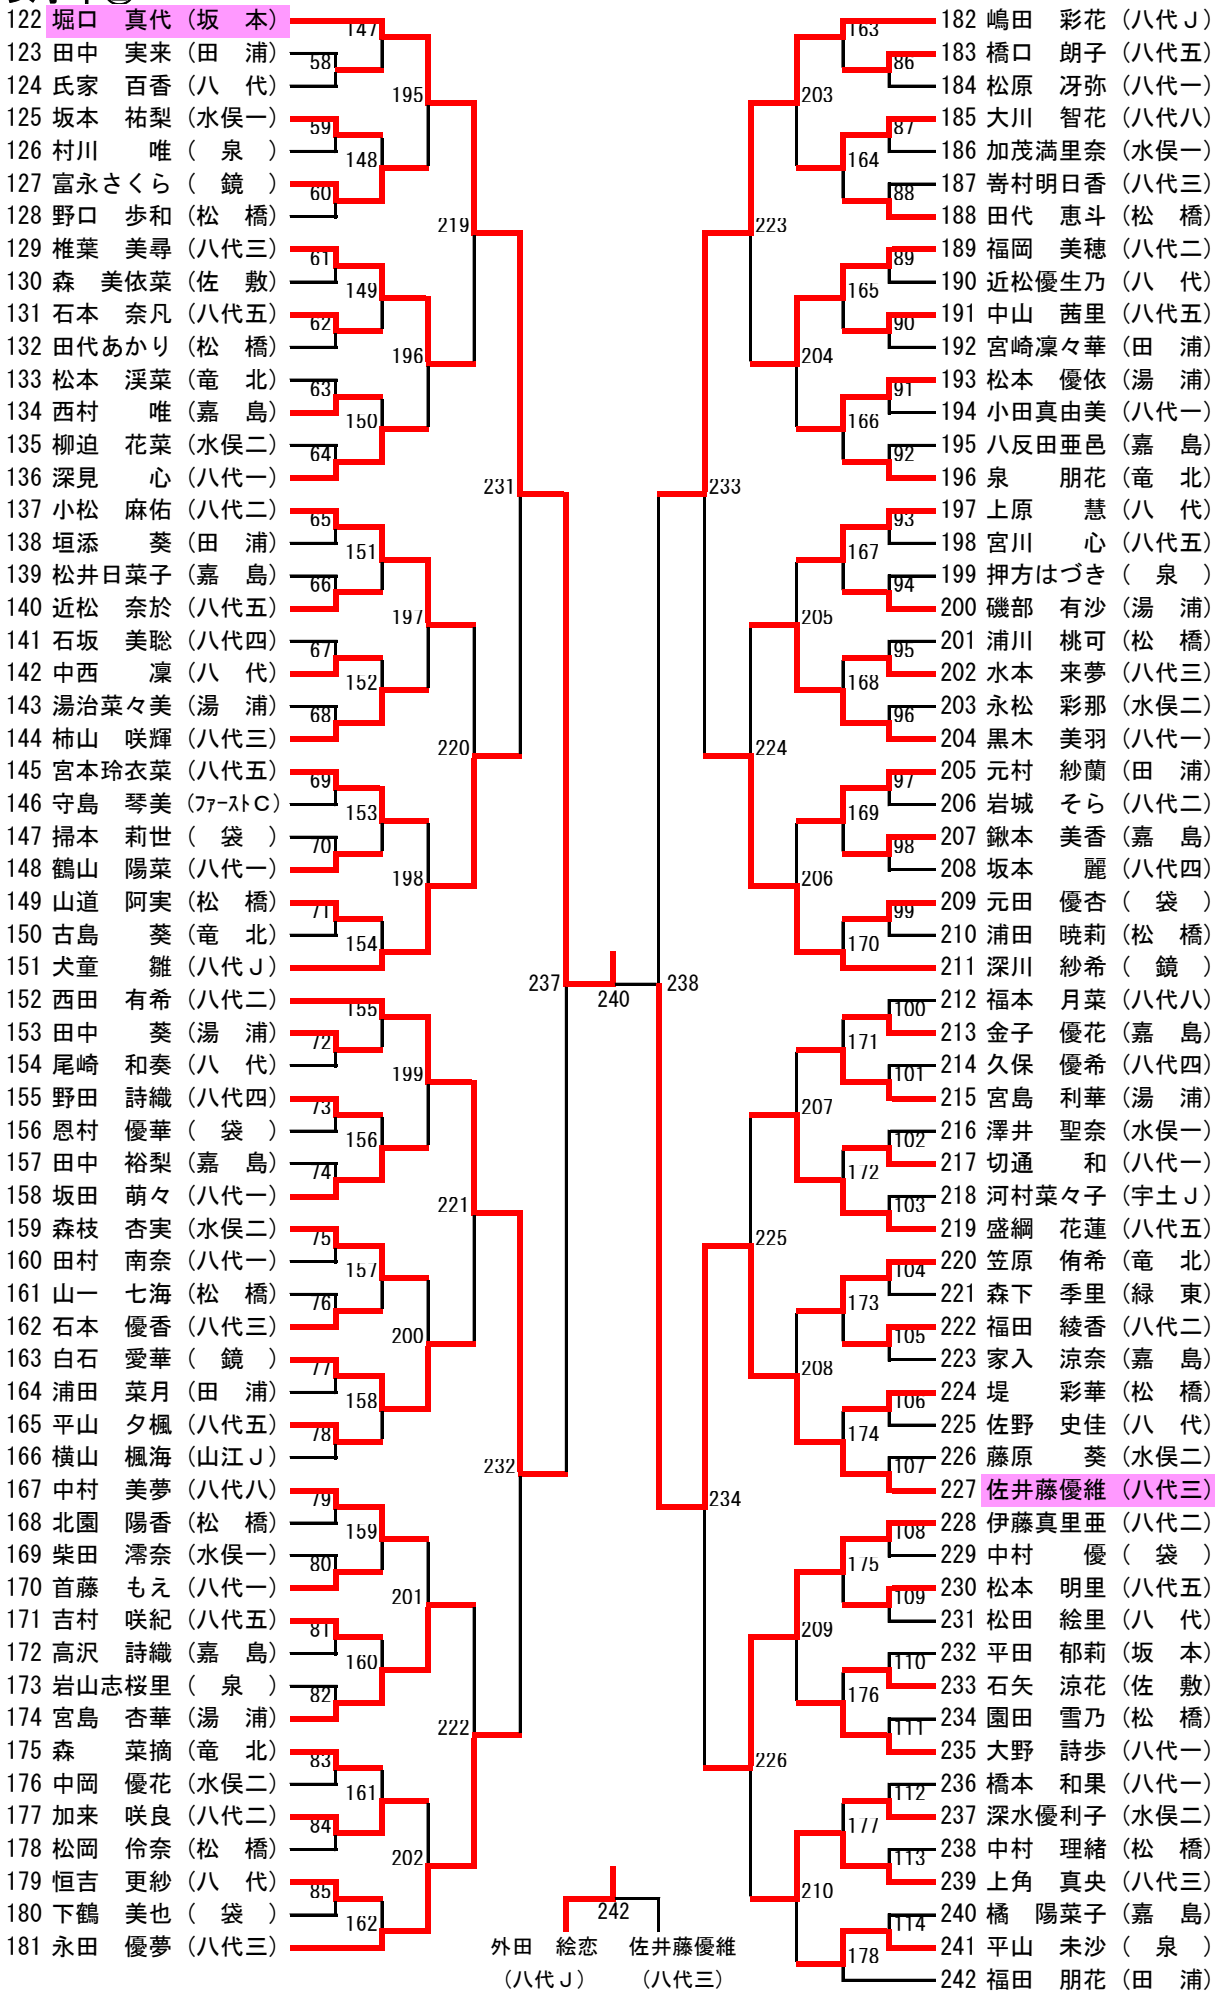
122 堀口 真代（坂 本）
123 田中 実来（田 浦）
124 氏家 百香（八 代）
125 坂本 祐梨（水俣一）
126 村川 唯（ 泉 ）
127 富永さくら（ 鏡 ）
128 野口 歩和（松 橋）
129 椎葉 美尋（八代三）
130 森 美依菜（佐 敷）
131 石本 奈凡（八代五）
132 田代あかり（松 橋）
133 松本 渓菜（竜 北）
134 西村 唯（嘉 島）
135 柳迫 花菜（水俣二）
136 深見 心（八代一）
137 小松 麻佑（八代二）
138 垣添 葵（田 浦）
139 松井日菜子（嘉 島）
140 近松 奈於（八代五）
141 石坂 美聡（八代四）
142 中西 凜（八 代）
143 湯治菜々美（湯 浦）
144 柿山 咲輝（八代三）
145 宮本玲衣菜（八代五）
146 守島 琴美（ﾌｧｰｽﾄC）
147 掃本 莉世（ 袋 ）
148 鶴山 陽菜（八代一）
149 山道 阿実（松 橋）
150 古島 葵（竜 北）
151 犬童 雛（八代J）
152 西田 有希（八代二）
153 田中 葵（湯 浦）
154 尾崎 和奏（八 代）
155 野田 詩織（八代四）
156 恩村 優華（ 袋 ）
157 田中 裕梨（嘉 島）
158 坂田 萌々（八代一）
159 森枝 杏実（水俣二）
160 田村 南奈（八代一）
161 山一 七海（松 橋）
162 石本 優香（八代三）
163 白石 愛華（ 鏡 ）
164 浦田 菜月（田 浦）
165 平山 夕楓（八代五）
166 横山 楓海（山江J）
167 中村 美夢（八代八）
168 北園 陽香（松 橋）
169 柴田 澪奈（水俣一）
170 首藤 もえ（八代一）
171 吉村 咲紀（八代五）
172 高沢 詩織（嘉 島）
173 岩山志桜里（ 泉 ）
174 宮島 杏華（湯 浦）
175 森 菜摘（竜 北）
176 中岡 優花（水俣二）
177 加来 咲良（八代二）
178 松岡 伶奈（松 橋）
179 恒吉 更紗（八 代）
180 下鶴 美也（ 袋 ）
181 永田 優夢（八代三）

182 嶋田 彩花（八代J）
183 橋口 朗子（八代五）
184 松原 冴弥（八代一）
185 大川 智花（八代八）
186 加茂満里奈（水俣一）
187 嵜村明日香（八代三）
188 田代 恵斗（松 橋）
189 福岡 美穂（八代二）
190 近松優生乃（八 代）
191 中山 茜里（八代五）
192 宮崎凜々華（田 浦）
193 松本 優依（湯 浦）
194 小田真由美（八代一）
195 八反田亜邑（嘉 島）
196 泉 朋花（竜 北）
197 上原 慧（八 代）
198 宮川 心（八代五）
199 押方はづき（ 泉 ）
200 磯部 有沙（湯 浦）
201 浦川 桃可（松 橋）
202 水本 来夢（八代三）
203 永松 彩那（水俣二）
204 黒木 美羽（八代一）
205 元村 紗蘭（田 浦）
206 岩城 そら（八代二）
207 鍬本 美香（嘉 島）
208 坂本 麗（八代四）
209 元田 優杏（ 袋 ）
210 浦田 暁莉（松 橋）
211 深川 紗希（ 鏡 ）
212 福本 月菜（八代八）
213 金子 優花（嘉 島）
214 久保 優希（八代四）
215 宮島 利華（湯 浦）
216 澤井 聖奈（水俣一）
217 切通 和（八代一）
218 河村菜々子（宇土J）
219 盛綱 花蓮（八代五）
220 笠原 侑希（竜 北）
221 森下 季里（緑 東）
222 福田 綾香（八代二）
223 家入 涼奈（嘉 島）
224 堤 彩華（松 橋）
225 佐野 史佳（八 代）
226 藤原 葵（水俣二）
227 佐井藤優維（八代三）
228 伊藤真里亜（八代二）
229 中村 優（ 袋 ）
230 松本 明里（八代五）
231 松田 絵里（八 代）
232 平田 郁莉（坂 本）
233 石矢 涼花（佐 敷）
234 園田 雪乃（松 橋）
235 大野 詩歩（八代一）
236 橋本 和果（八代一）
237 深水優利子（水俣二）
238 中村 理緒（松 橋）
239 上角 真央（八代三）
240 橋 陽菜子（嘉 島）
241 平山 未沙（ 泉 ）
242 福田 朋花（田 浦）

147 58 195 59 148 60 219 61 149 62 196 63 150 64 231 65 151 66 197 67 152 68 220 69 153 70 198 71 154 237 155 72 199 73 156 74 221 75 157 76 200 77 158 78 232 79 159 80 201 81 160 82 222 83 161 84 202 85 162
163 86 203 87 164 88 223 89 165 90 204 91 166 92 233 93 167 94 205 95 168 96 224 97 169 98 206 99 170 238 100 171 101 207 102 172 103 225 104 173 105 208 106 174 107 234 108 175 109 209 110 176 111 226 112 177 113 210 114 178
240
242
外田 絵恋（八代J） 佐井藤優維（八代三）